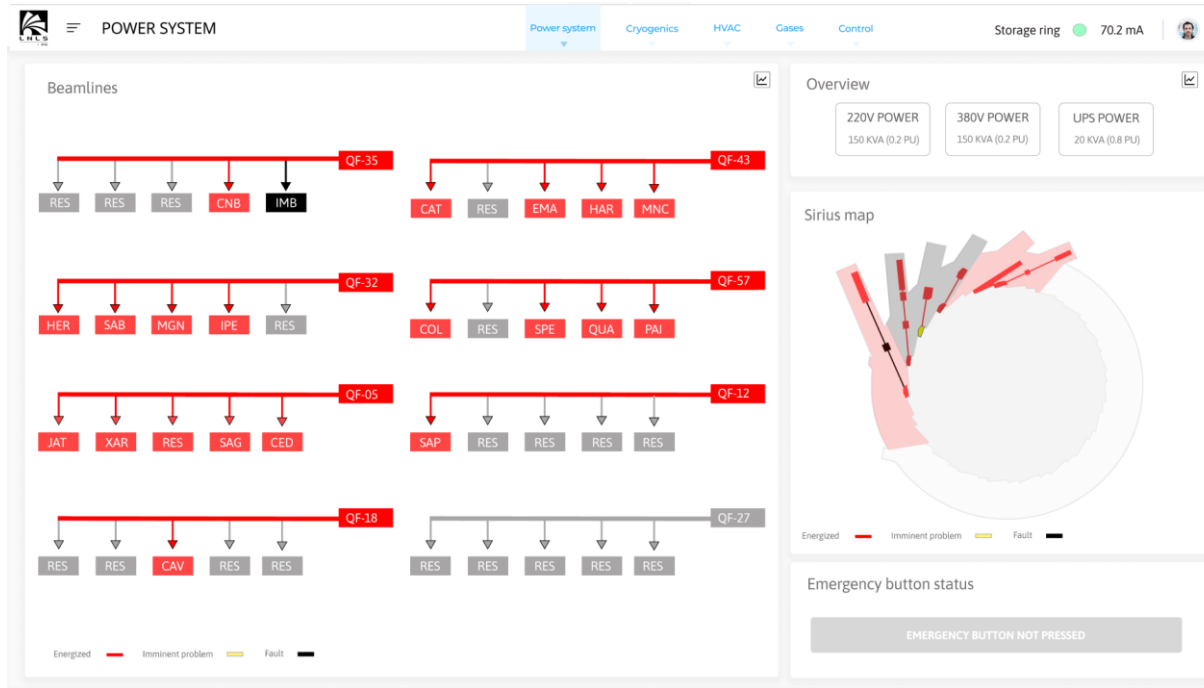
LNLS

POWER SYSTEM

Power system Cryogenics HVAC Gases Control

Storage ring 70.2 mA

Beamlines

QF-35
RES RES RES CNB IMB

QF-43
CAT RES EMA HAR MNC

QF-32
HER SAB MGN IPE RES

QF-57
COL RES SPE QUA PAI

QF-05
JAT XAR RES SAG CED

QF-12
SAP RES RES RES RES

QF-18
RES RES CAV RES RES

QF-27
RES RES RES RES RES

Energized Imminent problem Fault

Overview

220V POWER
150 KVA (0.2 PU)

380V POWER
150 KVA (0.2 PU)

UPS POWER
20 KVA (0.8 PU)

Sirius map

Energized Imminent problem Fault

Emergency button status

EMERGENCY BUTTON NOT PRESSED